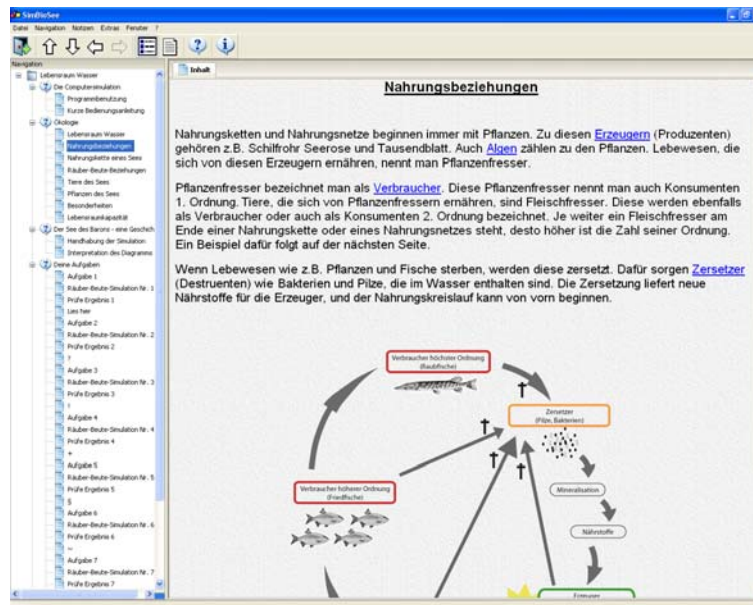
SimBioSee

Datei Navigation Notizen Extras Fenster ?

Navigation

Lebensraum Wasser
Die Computersimulation
Programmbenutzung
Kurze Bedienungsanleitung
Ökologie
Lebensraum Wasser
Nahrungsbeziehungen
Nahrungskette eines Sees
Räuber-Beute-Beziehungen
Tiere des Sees
Pflanzen des Sees
Besonderheiten
Lebensraumkapazität
Der See des Barons - eine Geschich
Handhabung der Simulation
Interpretation des Diagramms
Deine Aufgaben
Aufgabe 1
Räuber-Beute-Simulation Nr. 1
Prüfe Ergebnis 1
Lies hier
Aufgabe 2
Räuber-Beute-Simulation Nr. 2
Prüfe Ergebnis 2
?
Aufgabe 3
Räuber-Beute-Simulation Nr. 3
Prüfe Ergebnis 3
:
Aufgabe 4
Räuber-Beute-Simulation Nr. 4
Prüfe Ergebnis 4
+
Aufgabe 5
Räuber-Beute-Simulation Nr. 5
Prüfe Ergebnis 5
§
Aufgabe 6
Räuber-Beute-Simulation Nr. 6
Prüfe Ergebnis 6
~
Aufgabe 7
Räuber-Beute-Simulation Nr. 7
Prüfe Ergebnis 7

Inhalt

Nahrungsbeziehungen

Nahrungsketten und Nahrungsnetze beginnen immer mit Pflanzen. Zu diesen Erzeugern (Produzenten) gehören z.B. Schilfrohr Seerose und Tausendblatt. Auch Algen zählen zu den Pflanzen. Lebewesen, die sich von diesen Erzeugern ernähren, nennt man Pflanzenfresser.

Pflanzenfresser bezeichnet man als Verbraucher. Diese Pflanzenfresser nennt man auch Konsumenten 1. Ordnung. Tiere, die sich von Pflanzenfressern ernähren, sind Fleischfresser. Diese werden ebenfalls als Verbraucher oder auch als Konsumenten 2. Ordnung bezeichnet. Je weiter ein Fleischfresser am Ende einer Nahrungskette oder eines Nahrungsnetzes steht, desto höher ist die Zahl seiner Ordnung. Ein Beispiel dafür folgt auf der nächsten Seite.

Wenn Lebewesen wie z.B. Pflanzen und Fische sterben, werden diese zersetzt. Dafür sorgen Zersetzer (Destruenten) wie Bakterien und Pilze, die im Wasser enthalten sind. Die Zersetzung liefert neue Nährstoffe für die Erzeuger, und der Nahrungskreislauf kann von vorn beginnen.

Verbraucher höchster Ordnung (Raubfische)

Zersetzer (Pilze, Bakterien)

Mineralisation

Nährstoffe

Verbraucher höherer Ordnung (Friedfische)

Erzeuger